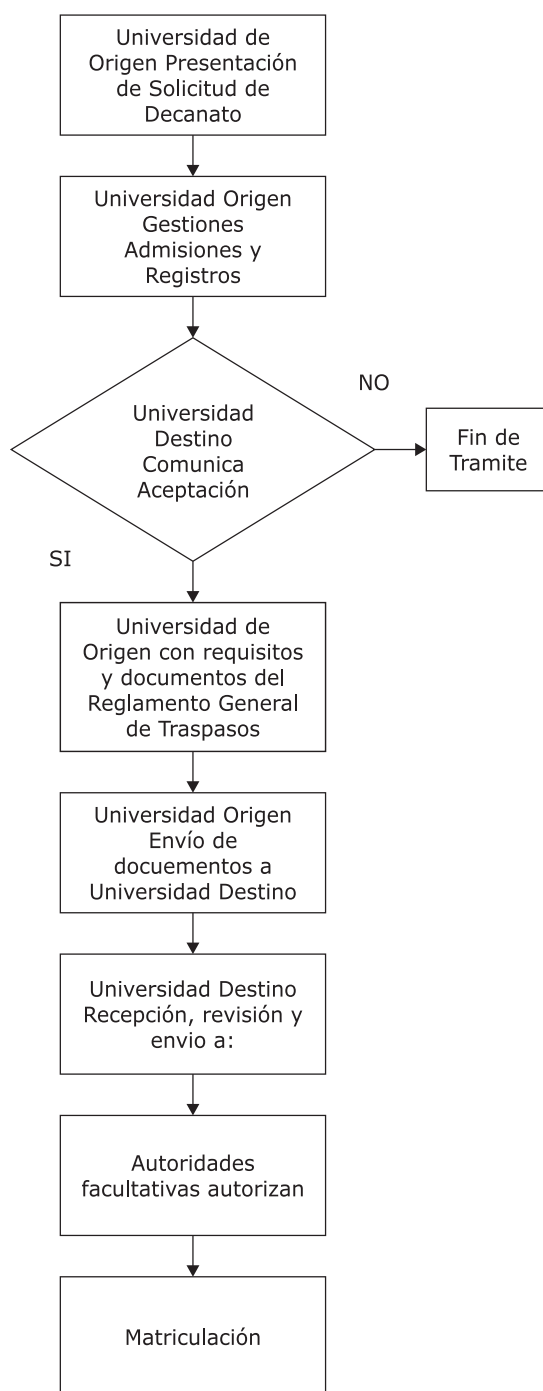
Universidad de Origen Presentación de Solicitud de Decanato

Universidad Origen Gestiones Admisiones y Registros

Universidad Destino Comunica Aceptación

NO

Fin de Tramite

SI

Universidad de Origen con requisitos y documentos del Reglamento General de Traspasos

Universidad Origen Envío de docuementos a Universidad Destino

Universidad Destino Recepción, revisión y envio a:

Autoridades facultativas autorizan

Matriculación